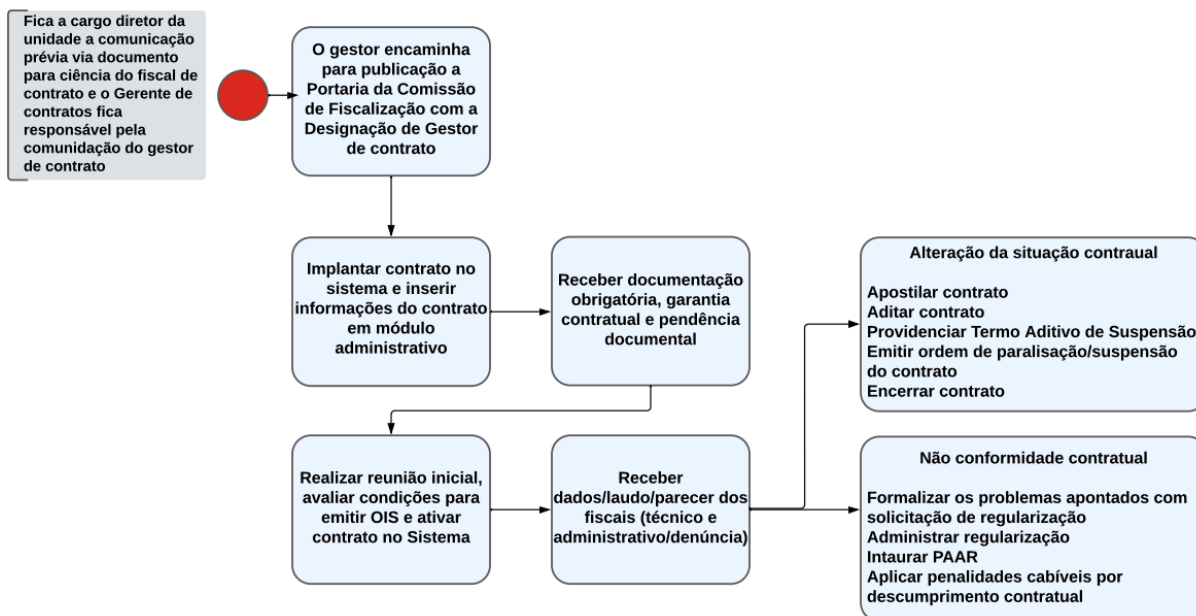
Fica a cargo diretor da unidade a comunicação prévia via documento para ciência do fiscal de contrato e o Gerente de contratos fica responsável pela comunidação do gestor de contrato

O gestor encaminha para publicação a Portaria da Comissão de Fiscalização com a Designação de Gestor de contrato

Implantar contrato no sistema e inserir informações do contrato em módulo administrativo

Receber documentação obrigatória, garantia contratual e pendência documental

Alteração da situação contraual

Apostilar contrato
Aditar contrato
Providenciar Termo Aditivo de Suspensão
Emitir ordem de paralisação/suspensão do contrato
Encerrar contrato

Realizar reunião inicial, avaliar condições para emitir OIS e ativar contrato no Sistema

Receber dados/laudo/parecer dos fiscais (técnico e administrativo/denúncia)

Não conformidade contratual

Formalizar os problemas apontados com solicitação de regularização
Administrar regularização
Intaurar PAAR
Aplicar penalidades cabíveis por descumprimento contratual